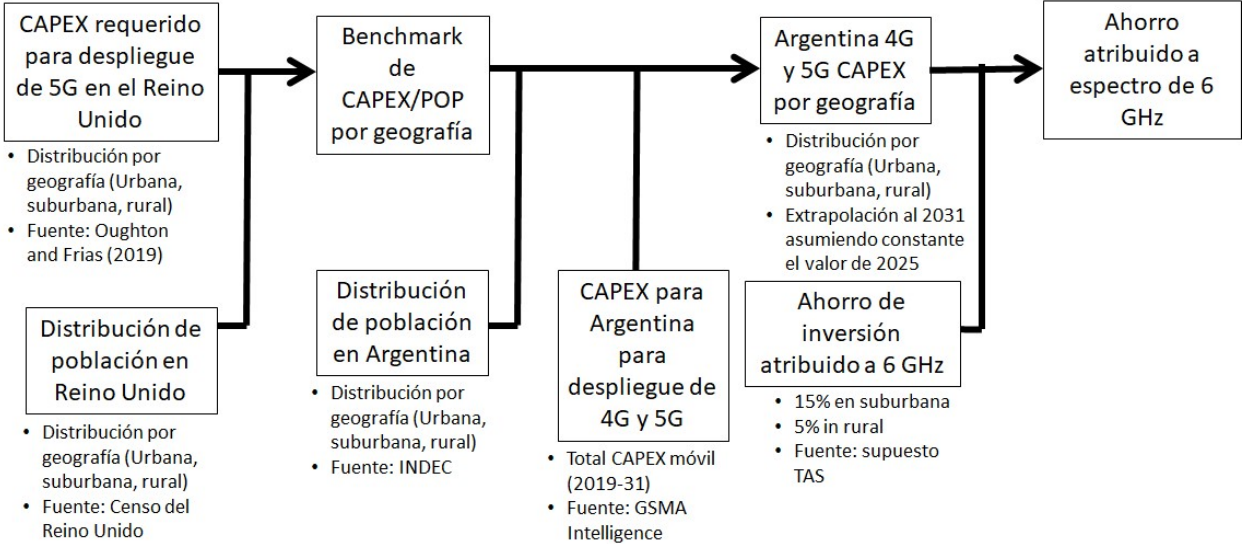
CAPEX requerido para despliegue de 5G en el Reino Unido

- Distribución por geografía (Urbana, suburbana, rural)
- Fuente: Oughton and Frias (2019)

Distribución de población en Reino Unido

- Distribución por geografía (Urbana, suburbana, rural)
- Fuente: Censo del Reino Unido

Benchmark de CAPEX/POP por geografía

Distribución de población en Argentina

- Distribución por geografía (Urbana, suburbana, rural)
- Fuente: INDEC

CAPEX para Argentina para despliegue de 4G y 5G

- Total CAPEX móvil (2019-31)
- Fuente: GSMA Intelligence

Argentina 4G y 5G CAPEX por geografía

- Distribución por geografía (Urbana, suburbana, rural)
- Extrapolación al 2031 asumiendo constante el valor de 2025

Ahorro de inversión atribuido a 6 GHz

- 15% en suburbana
- 5% in rural
- Fuente: supuesto TAS

Ahorro atribuido a espectro de 6 GHz